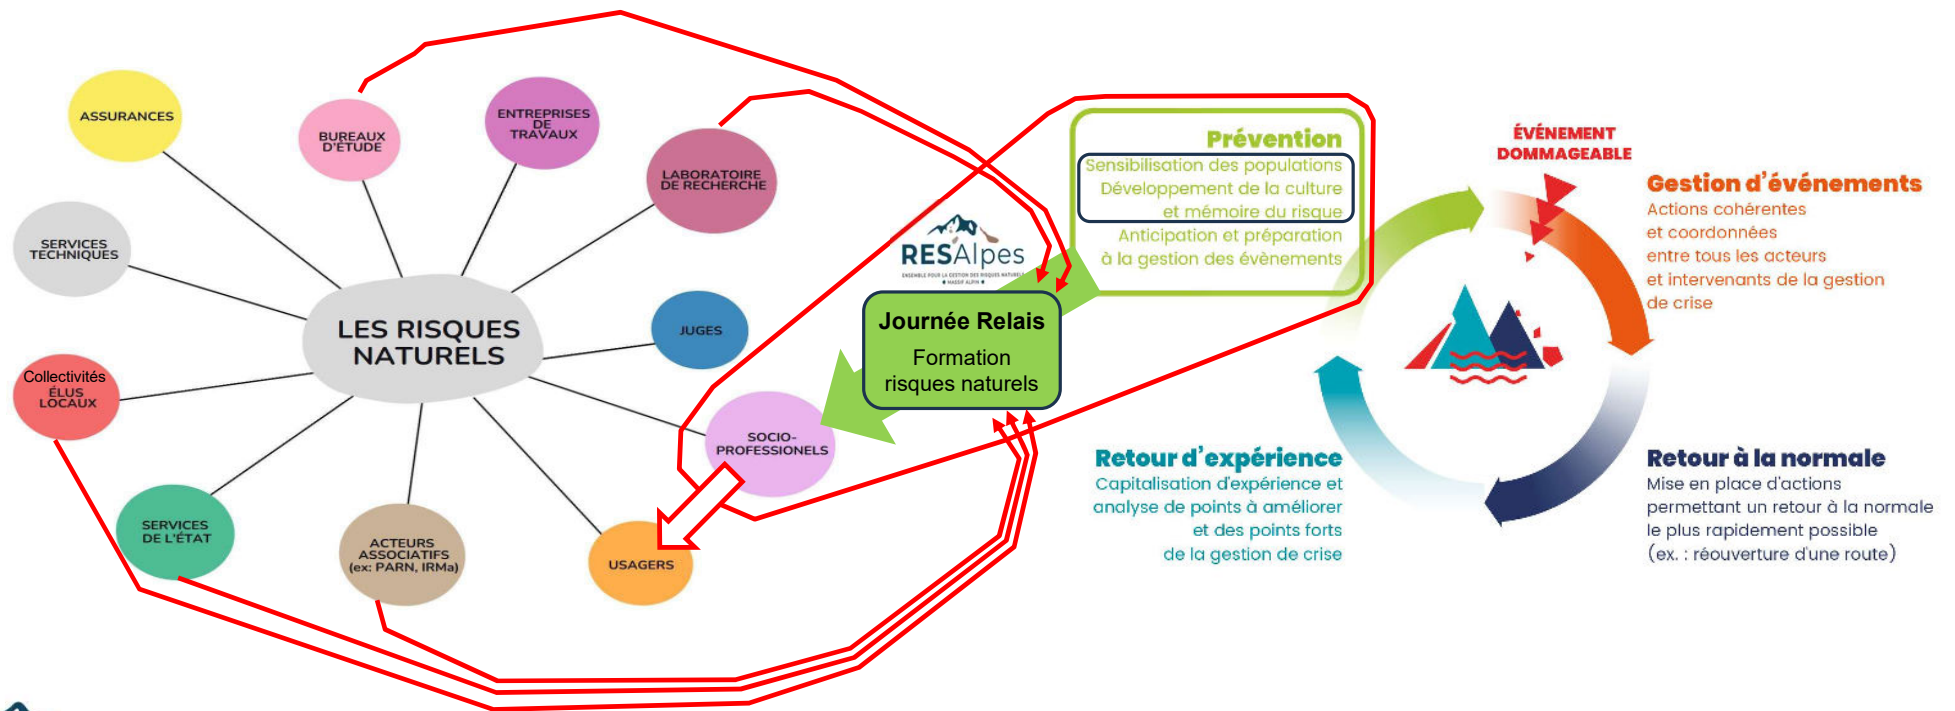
ASSURANCES

BUREAUX D'ÉTUDE

ENTREPRISES DE TRAVAUX

LABORATOIRE DE RECHERCHE

SERVICES TECHNIQUES

LES RISQUES NATURELS

JUGES

Collectivités ÉLUS LOCAUX

SOCIO-PROFESSIONELS

SERVICES DE L'ÉTAT

ACTEURS ASSOCIATIFS (ex: PARN, IRMa)

USAGERS

RESAlpes

ENSEMBLE POUR LA GESTION DES RISQUES NATURELS • MASSIF ALPIN •

Journée Relais

Formation risques naturels

Prévention

Sensibilisation des populations
Développement de la culture et mémoire du risque
Anticipation et préparation à la gestion des évènements

ÉVÉNEMENT DOMMAGEABLE

Gestion d'événements

Actions cohérentes et coordonnées entre tous les acteurs et intervenants de la gestion de crise

Retour d'expérience

Capitalisation d'expérience et analyse de points à améliorer et des points forts de la gestion de crise

Retour à la normale

Mise en place d'actions permettant un retour à la normale le plus rapidement possible (ex. : réouverture d'une route)